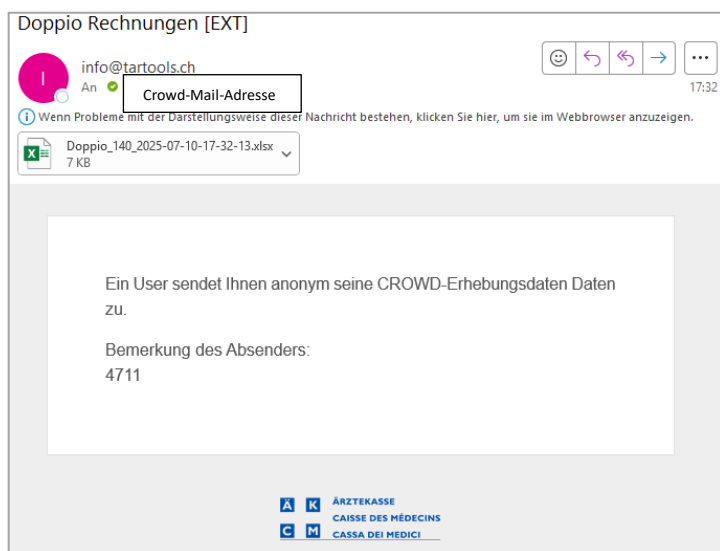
Doppio Rechnungen [EXT]

I

info@tartools.ch

An

Crowd-Mail-Adresse

17:32

Wenn Probleme mit der Darstellungsweise dieser Nachricht bestehen, klicken Sie hier, um sie im Webbrowser anzuzeigen.

Doppio_140_2025-07-10-17-32-13.xlsx
7 KB

Ein User sendet Ihnen anonym seine CROWD-Erhebungsdaten Daten zu.

Bemerkung des Absenders:
4711

Ä K C M

ÄRZTEKASSE
CAISSE DES MÉDECINS
CASSA DEI MEDICI